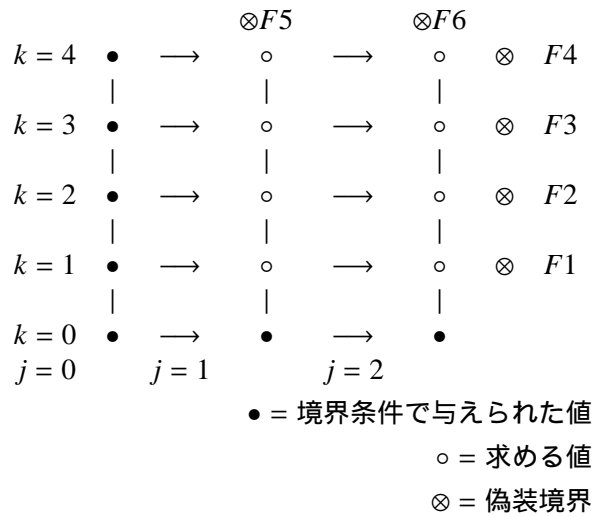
$\otimes F5$ $\otimes F6$

$k = 4$ $\bullet$ $\longrightarrow$ $\circ$ $\longrightarrow$ $\circ$ $\otimes$ $F4$

$k = 3$ $\bullet$ $\longrightarrow$ $\circ$ $\longrightarrow$ $\circ$ $\otimes$ $F3$

$k = 2$ $\bullet$ $\longrightarrow$ $\circ$ $\longrightarrow$ $\circ$ $\otimes$ $F2$

$k = 1$ $\bullet$ $\longrightarrow$ $\circ$ $\longrightarrow$ $\circ$ $\otimes$ $F1$

$k = 0$ $\bullet$ $\longrightarrow$ $\bullet$ $\longrightarrow$ $\bullet$

$j = 0$ $j = 1$ $j = 2$

$\bullet$ = 境界条件で与えられた値

$\circ$ = 求める値

$\otimes$ = 偽装境界